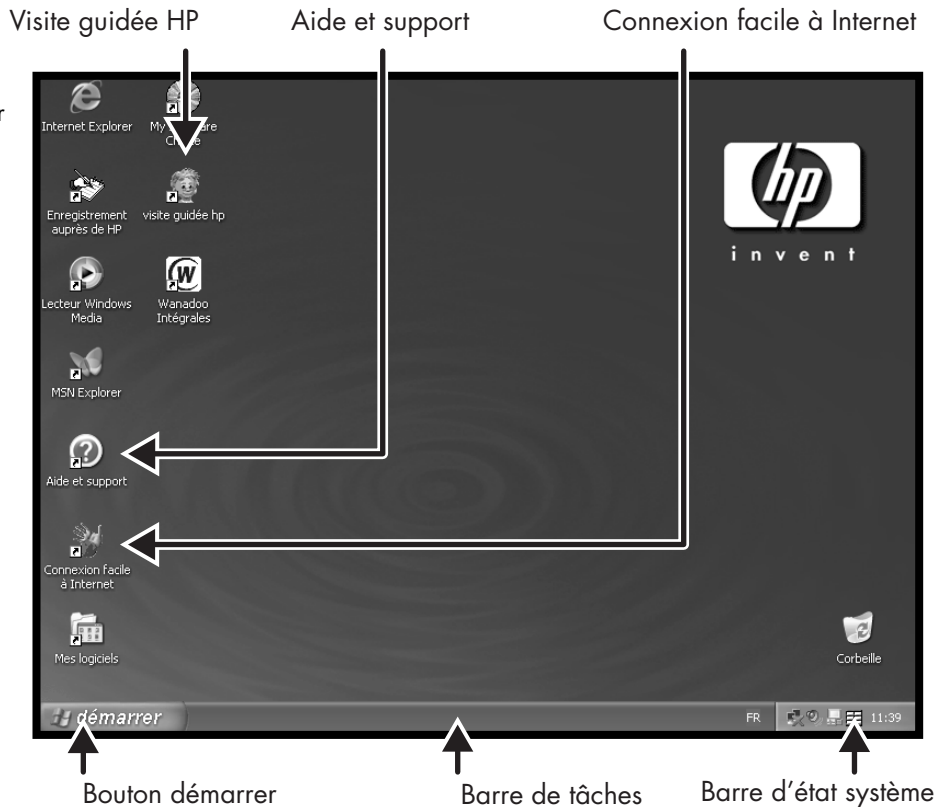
Visite guidée HP

Aide et support

Connexion facile à Internet

Internet Explorer

My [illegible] Ch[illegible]

Enregistrement auprès de HP

visite guidée hp

Lecteur Windows Media

Wanadoo Intégrales

MSN Explorer

Aide et support

Connexion facile à Internet

Mes logiciels

hp

i n v e n t

Corbeille

démarrer

FR

11:39

Bouton démarrer

Barre de tâches

Barre d'état système